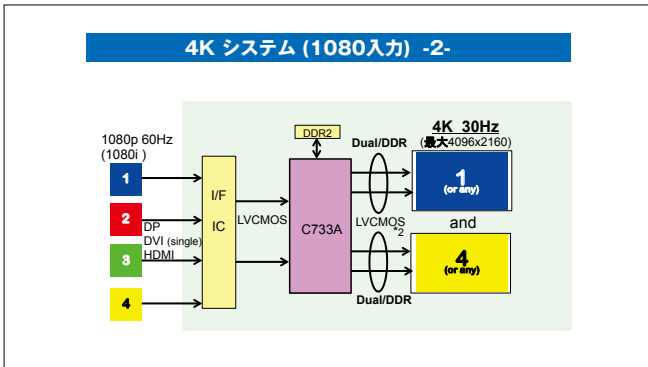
4K システム (1080入力) -2-

1080p 60Hz
(1080i )

1

2

3

4

DP
DVI (single)
HDMI

I/F
IC

LVCMOS

DDR2

C733A

Dual/DDR

LVCMOS $^{*2}$

Dual/DDR

4K 30Hz
(最大4096x2160)

1
(or any)

and

4
(or any)